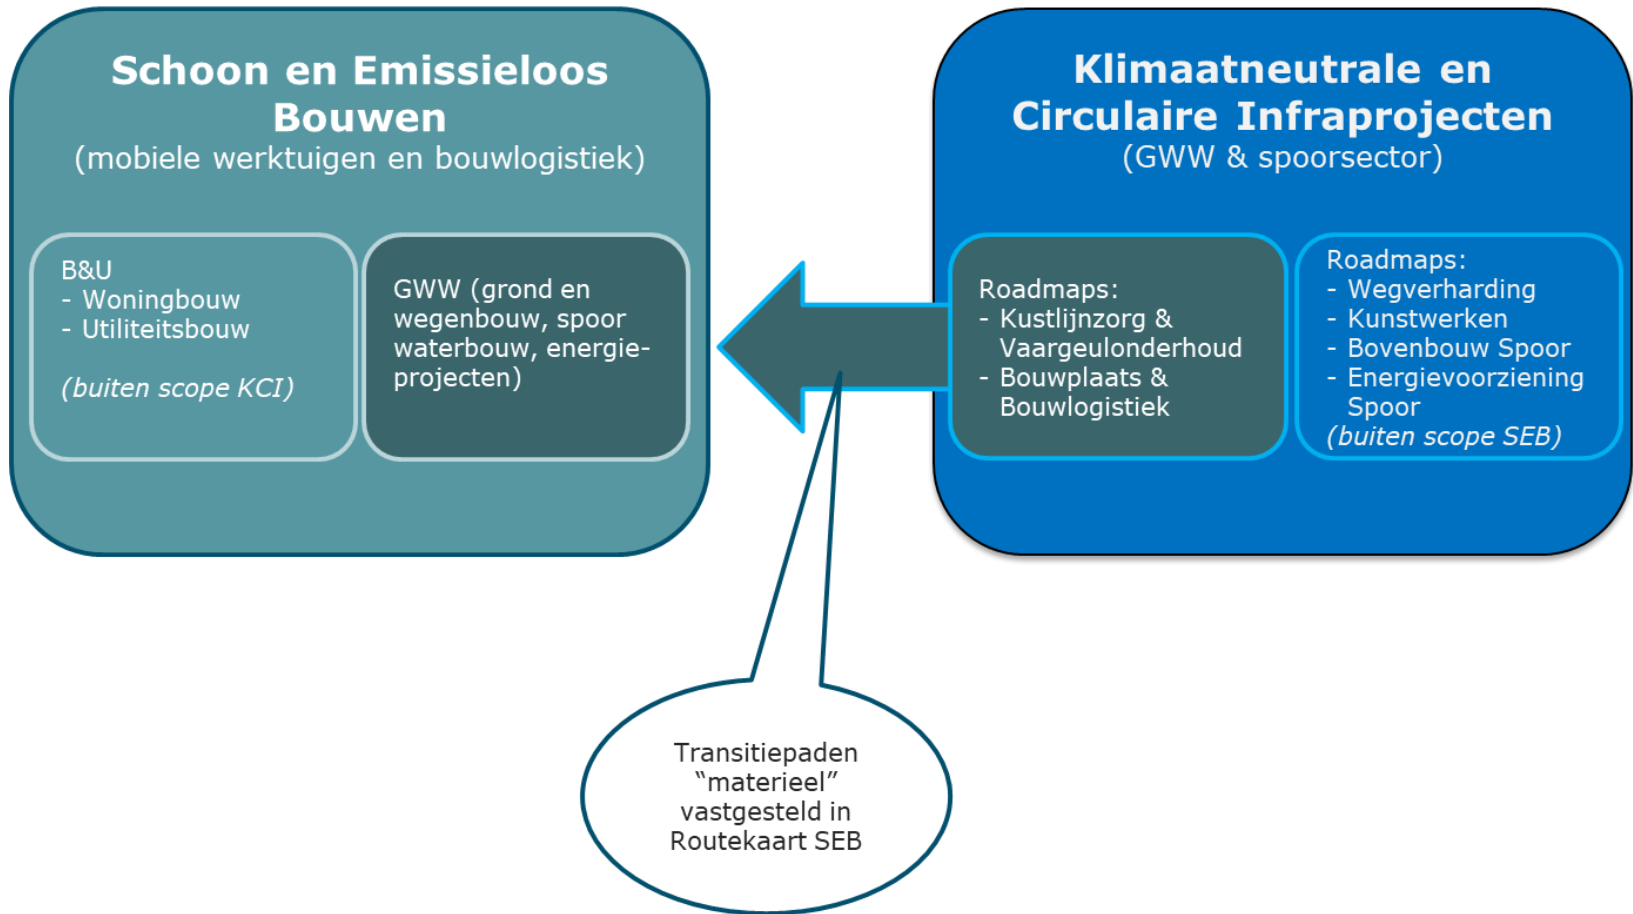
Schoon en Emissieloos Bouwen
(mobiele werktuigen en bouwlogistiek)

B&U
- Woningbouw
- Utiliteitsbouw

(buiten scope KCI)

GWW (grond en wegenbouw, spoor waterbouw, energieprojecten)

Klimaatneutrale en Circulaire Infraprojecten
(GWW & spoorsector)

Roadmaps:
- Kustlijnzorg & Vaargeulonderhoud
- Bouwplaats & Bouwlogistiek

Roadmaps:
- Wegverharding
- Kunstwerken
- Bovenbouw Spoor
- Energievoorziening Spoor
(buiten scope SEB)

Transitiepaden "materieel" vastgesteld in Routekaart SEB